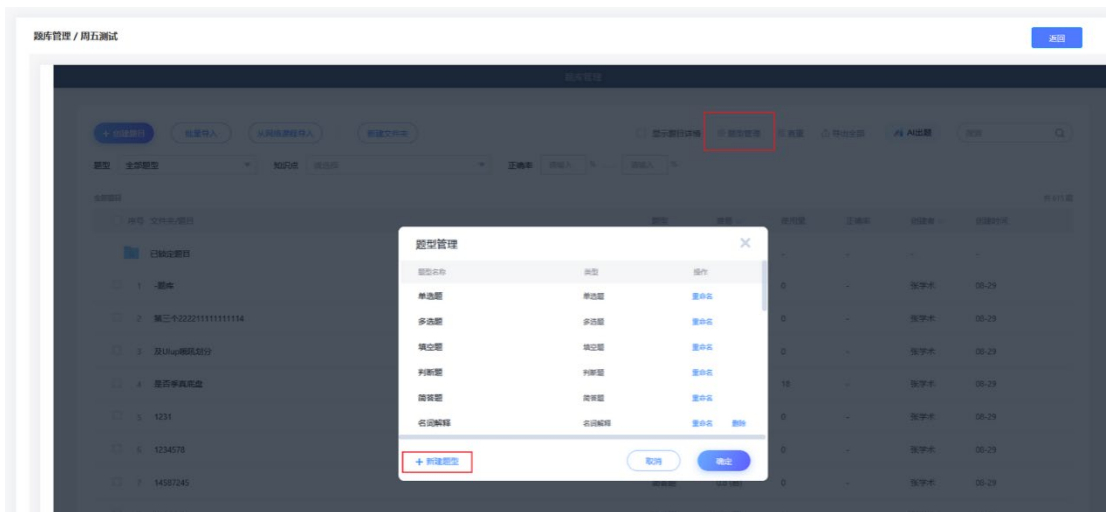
题库管理 / 周五测试

返回

题库管理

+ 新建题目　批量导入　从回收题目导入　新建文件夹

显示题目详情　题型管理　查重　导出全部　AI出题　搜索

题型　全部题型　知识点　请选择　正确率　请输入　%　请输入　%

全部题目

共15题

序号　文件夹/题目　题型　难度　使用度　正确率　创建者　创建时间

已锁定题目

1　-题库　0　-　张学术　09-29

2　第三个2222111111111114　0　-　张学术　09-29

3　及Ulup规范划分　0　-　张学术　09-29

4　显示率高高度　18　-　张学术　09-29

5　1231　0　-　张学术　09-29

6　1234578　0　-　张学术　09-29

7　14587245　0　-　张学术　09-29

题型管理

| 题型名称 | 类型 | 操作 |
|---|---|---|
| 单选题 | 单选题 | 重命名 |
| 多选题 | 多选题 | 重命名 |
| 填空题 | 填空题 | 重命名 |
| 判断题 | 判断题 | 重命名 |
| 简答题 | 简答题 | 重命名 |
| 名词解释 | 名词解释 | 重命名　删除 |

+ 新建题型

取消　确定